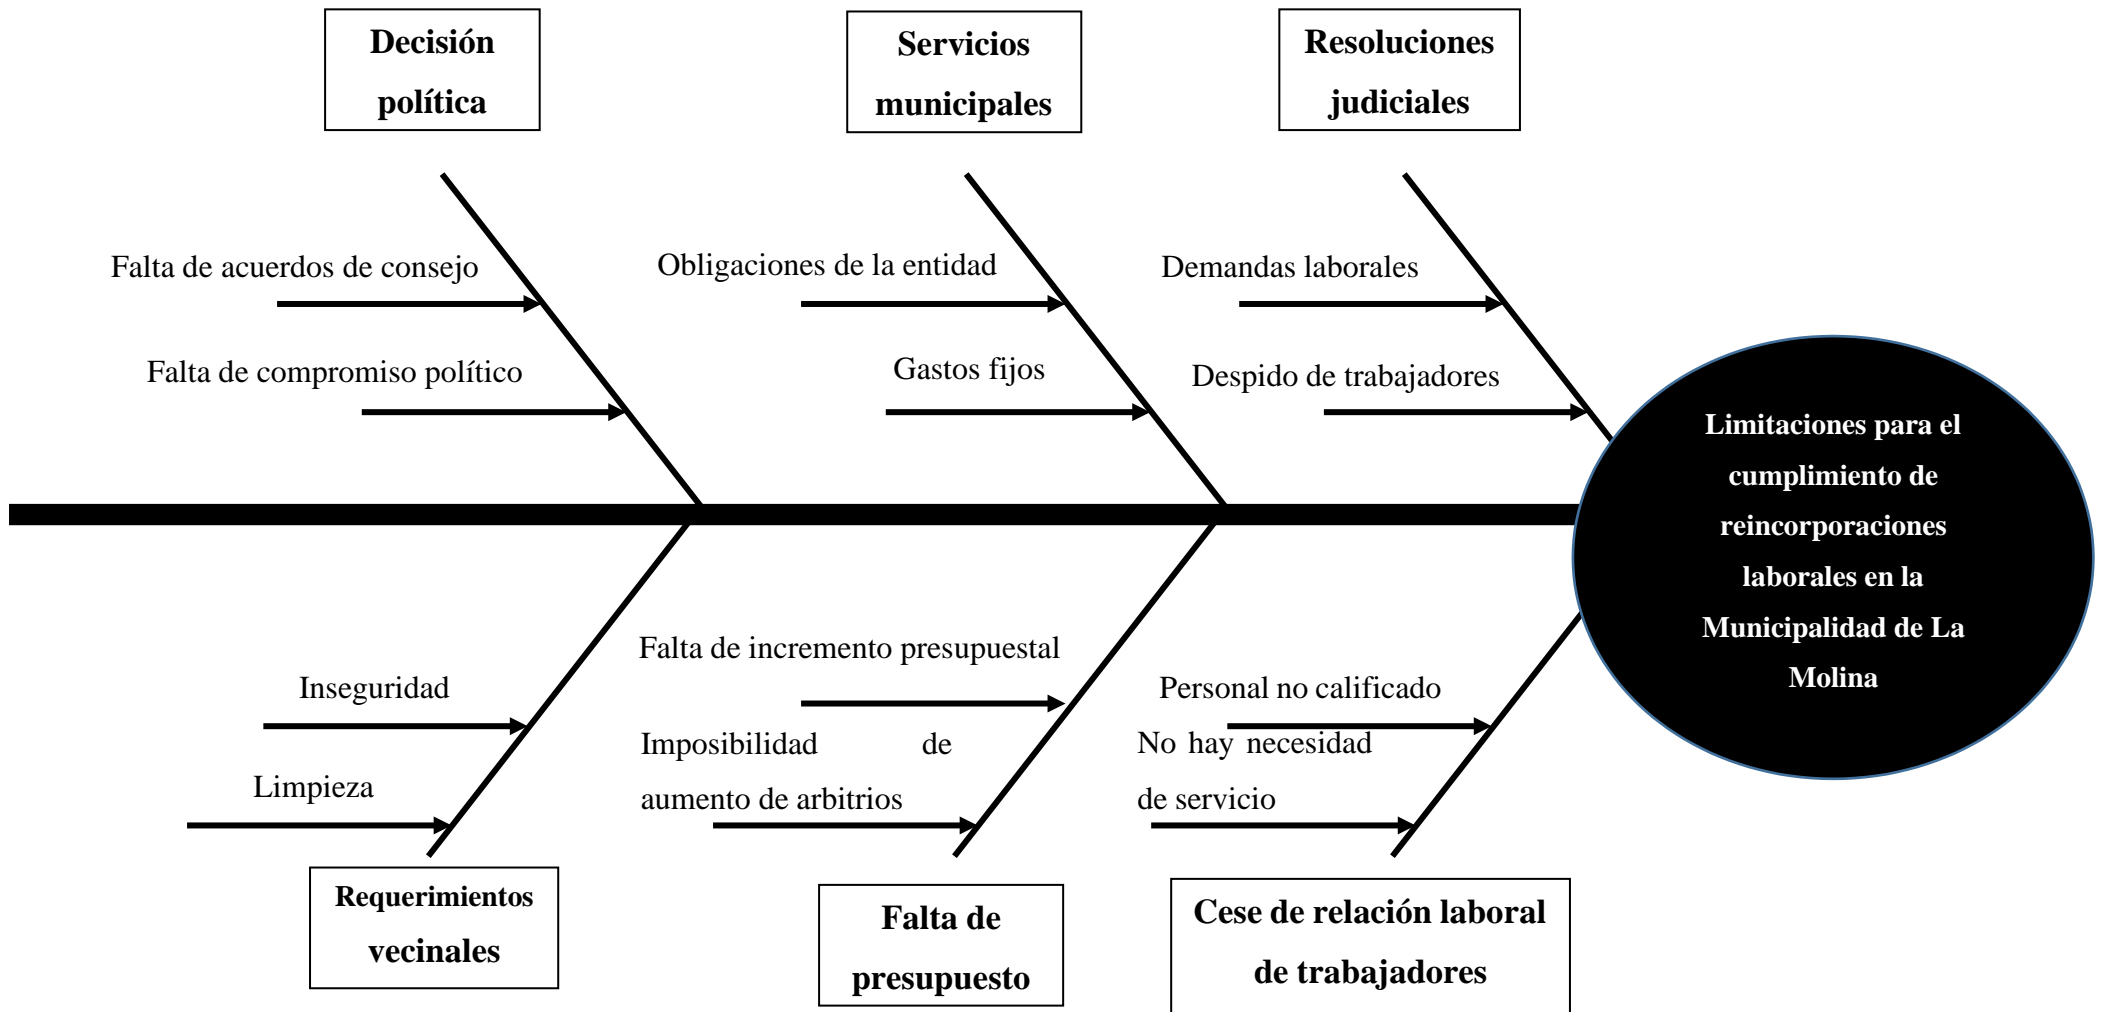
Decisión política

Servicios municipales

Resoluciones judiciales

Falta de acuerdos de consejo

Falta de compromiso político

Obligaciones de la entidad

Gastos fijos

Demandas laborales

Despido de trabajadores

Limitaciones para el cumplimiento de reincorporaciones laborales en la Municipalidad de La Molina

Inseguridad

Limpieza

Falta de incremento presupuestal

Imposibilidad de aumento de arbitrios

Personal no calificado

No hay necesidad de servicio

Requerimientos vecinales

Falta de presupuesto

Cese de relación laboral de trabajadores